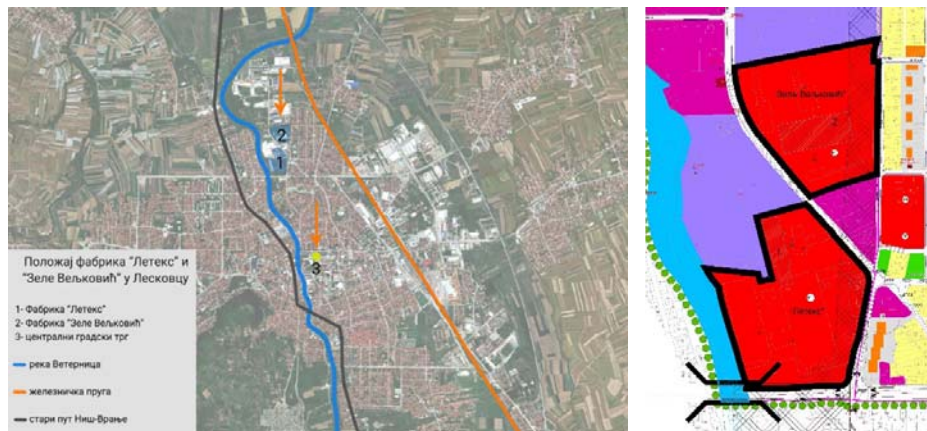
2
1
3

Положај фабрика "Летекс" и "Зеле Вељковић" у Лесковцу

1- Фабрика "Летекс"
2- Фабрика "Зеле Вељковић"
3- централни градски трг

река Ветерница

железничка пруга

стари пут Ниш-Врање

"Зеле Вељковић"

"Летекс"